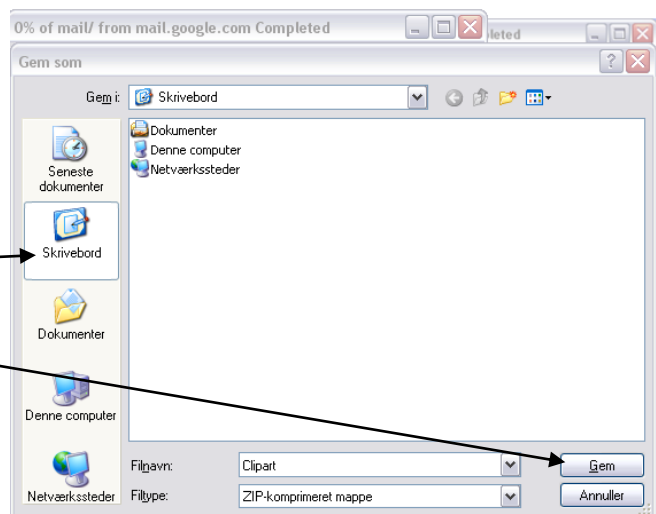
0% of mail/ from mail.google.com Completed

leted

Gem som

Gem i: Skrivebord

Seneste dokumenter

Skrivebord

Dokumenter

Denne computer

Netværkssteder

Dokumenter
Denne computer
Netværkssteder

Filnavn: Clipart

Filtype: ZIP-komprimeret mappe

Gem

Annuller